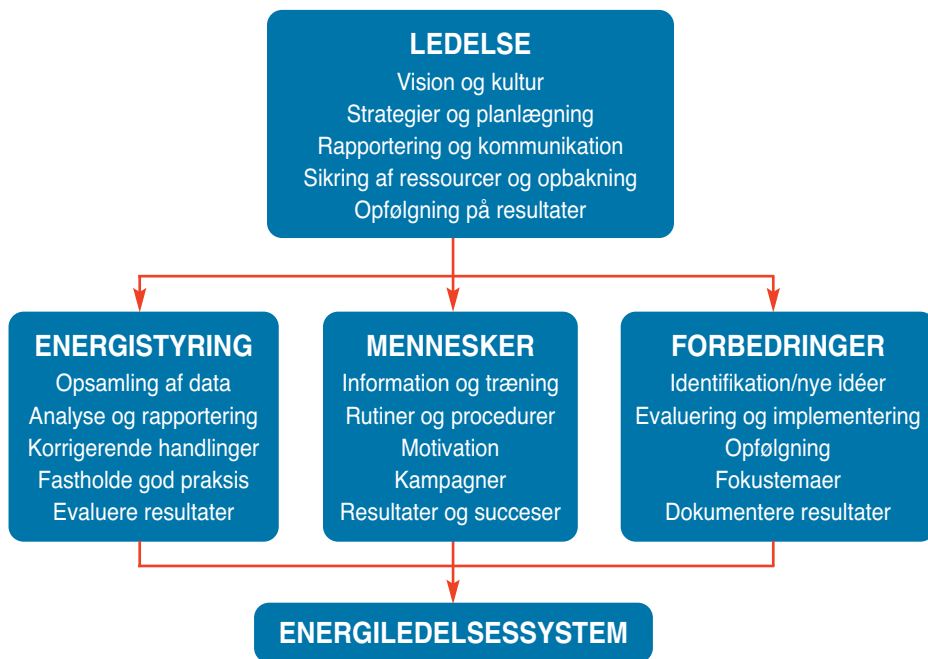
LEDELSE
Vision og kultur
Strategier og planlægning
Rapportering og kommunikation
Sikring af ressourcer og opbakning
Opfølgning på resultater

ENERGISTYRING
Opsamling af data
Analyse og rapportering
Korrigerende handlinger
Fastholde god praksis
Evaluere resultater

MENNESKER
Information og træning
Rutiner og procedurer
Motivation
Kampagner
Resultater og succeser

FORBEDRINGER
Identifikation/nye idéer
Evaluering og implementering
Opfølgning
Fokustemaer
Dokumentere resultater

ENERGILEDELSESSYSTEM